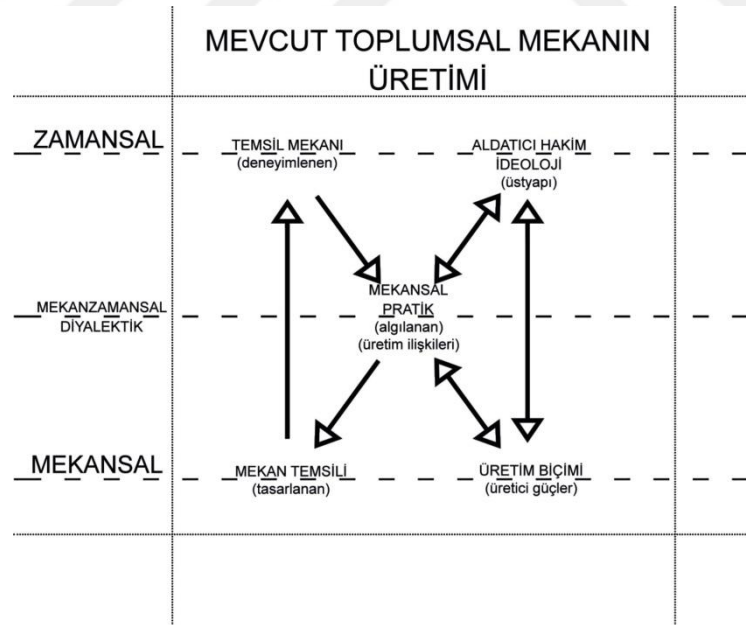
MEVCUT TOPLUMSAL MEKANIN ÜRETİMİ

ZAMANSAL

TEMSİL MEKANI
(deneyimlenen)

ALDATICI HAKİM İDEOLOJİ
(üstyapı)

MEKANZAMANSAL DİYALEKTİK

MEKANSAL PRATİK
(algılanan)
(üretim ilişkileri)

MEKANSAL

MEKAN TEMSİLİ
(tasarlanan)

ÜRETİM BİÇİMİ
(üretici güçler)